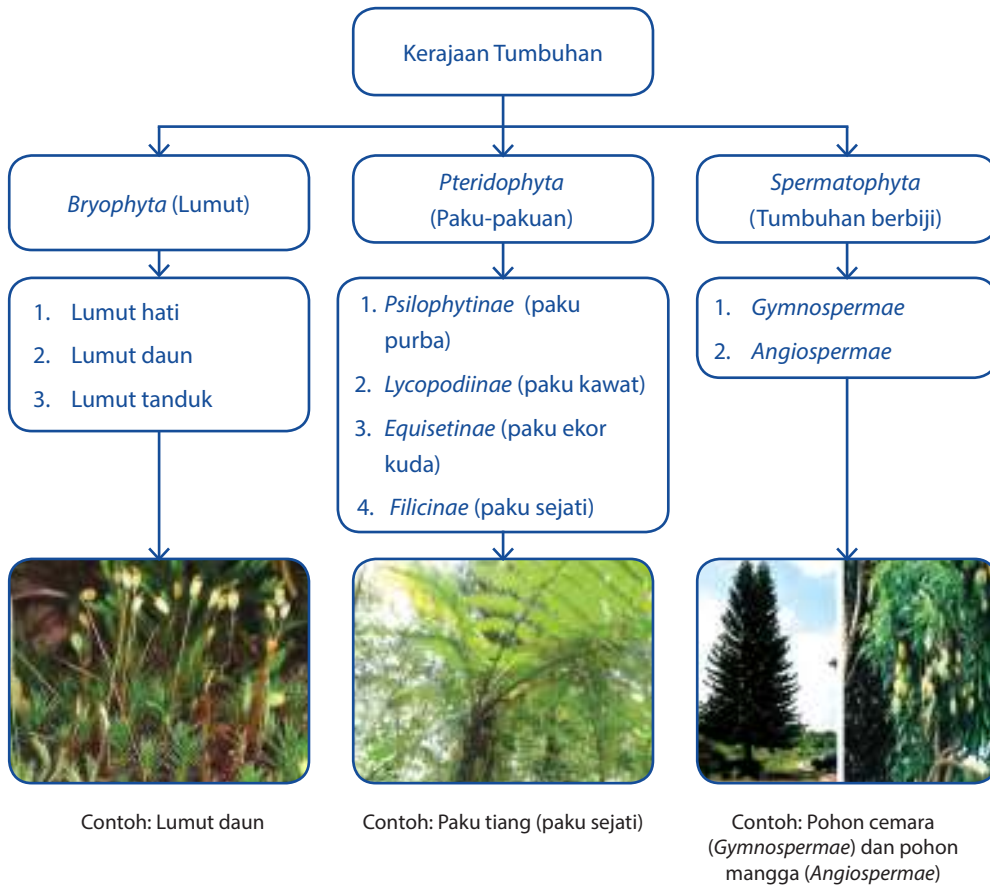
Kerajaan Tumbuhan

Bryophyta (Lumut)

1. Lumut hati
2. Lumut daun
3. Lumut tanduk

Pteridophyta (Paku-pakuan)

1. Psilophytinae (paku purba)
2. Lycopodiinae (paku kawat)
3. Equisetinae (paku ekor kuda)
4. Filicinae (paku sejati)

Spermatophyta (Tumbuhan berbiji)

1. Gymnospermae
2. Angiospermae

Contoh: Lumut daun

Contoh: Paku tiang (paku sejati)

Contoh: Pohon cemara (Gymnospermae) dan pohon mangga (Angiospermae)